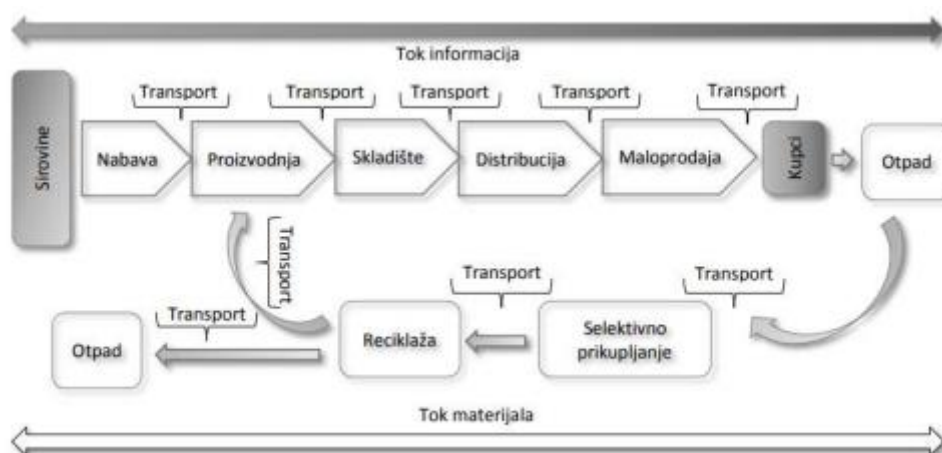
Tok informacija

Transport
Transport
Transport
Transport
Transport

Sirovine
Nabava
Proizvodnja
Skladište
Distribucija
Maloprodaja
Kupci
Otpad

Transport

Transport
Transport

Transport

Otpad
Reciklaža
Selektivno prikupljanje

Tok materijala